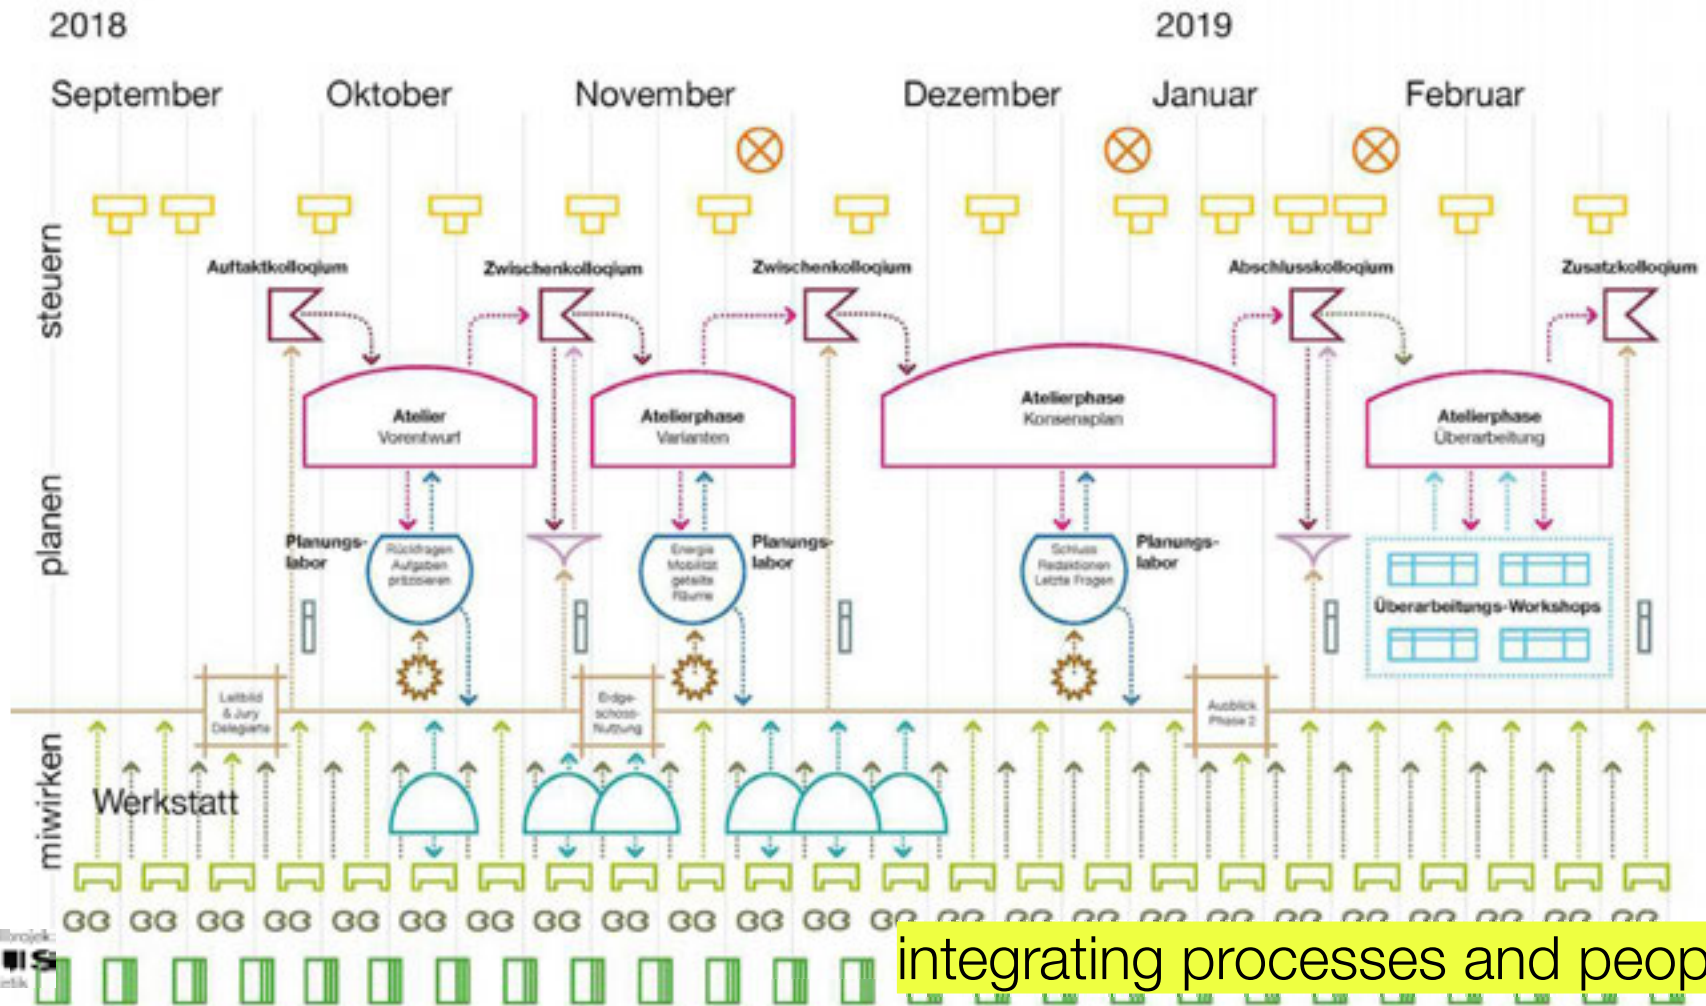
2018

2019

September Oktober November Dezember Januar Februar

steuern

planen

miwirken

Auftaktkolloqium

Zwischenkolloqium

Zwischenkolloqium

Abschlusskolloqium

Zusatzkolloqium

Atelier
Vorentwurf

Atelierphase
Varianten

Atelierphase
Konsensplan

Atelierphase
Überarbeitung

Planungs-labor

Rückfragen Aufgaben präzisieren

Energie Mobilität geteilte Räume

Planungs-labor

Schluss Redaktionen Letzte Fragen

Planungs-labor

Überarbeitungs-Workshops

Leitbild & Jury Delegierte

Erdgeschoss-Nutzung

Ausblick Phase 2

Werkstatt

integrating processes and peop